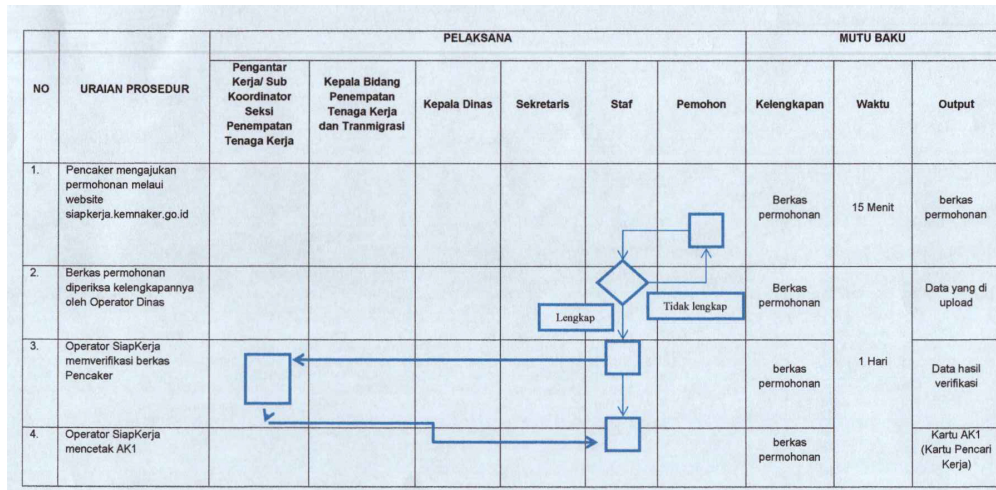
| NO | URAIAN PROSEDUR | PELAKSANA: Pengantar Kerja/ Sub Koordinator Seksi Penempatan Tenaga Kerja | PELAKSANA: Kepala Bidang Penempatan Tenaga Kerja dan Tranmigrasi | PELAKSANA: Kepala Dinas | PELAKSANA: Sekretaris | PELAKSANA: Staf | PELAKSANA: Pemohon | MUTU BAKU: Kelengkapan | MUTU BAKU: Waktu | MUTU BAKU: Output |
|---|---|---|---|---|---|---|---|---|---|---|
| 1. | Pencaker mengajukan permohonan melaui website siapkerja.kemnaker.go.id | | | | | | | Berkas permohonan | 15 Menit | berkas permohonan |
| 2. | Berkas permohonan diperiksa kelengkapannya oleh Operator Dinas | | | | | Lengkap | Tidak lengkap | Berkas permohonan | 1 Hari | Data yang di upload |
| 3. | Operator SiapKerja memverifikasi berkas Pencaker | | | | | | | berkas permohonan | | Data hasil verifikasi |
| 4. | Operator SiapKerja mencetak AK1 | | | | | | | berkas permohonan | | Kartu AK1 (Kartu Pencari Kerja) |